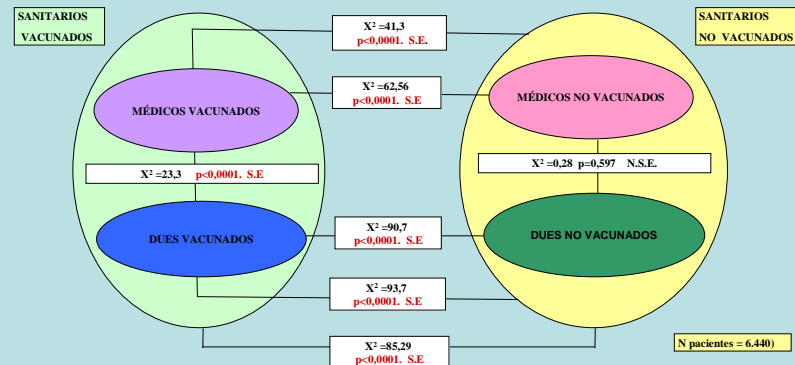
SANITARIOS VACUNADOS

$X^2$ =41,3
p<0,0001. S.E.

SANITARIOS NO VACUNADOS

$X^2$ =62,56
p<0,0001. S.E

MÉDICOS VACUNADOS

MÉDICOS NO VACUNADOS

$X^2$ =0,28 p=0,597 N.S.E.

$X^2$ =23,3 p<0,0001. S.E

$X^2$ =90,7
p<0,0001. S.E

DUES VACUNADOS

DUES NO VACUNADOS

$X^2$ =93,7
p<0,0001. S.E

$X^2$ =85,29
p<0,0001. S.E

N pacientes = 6.440)